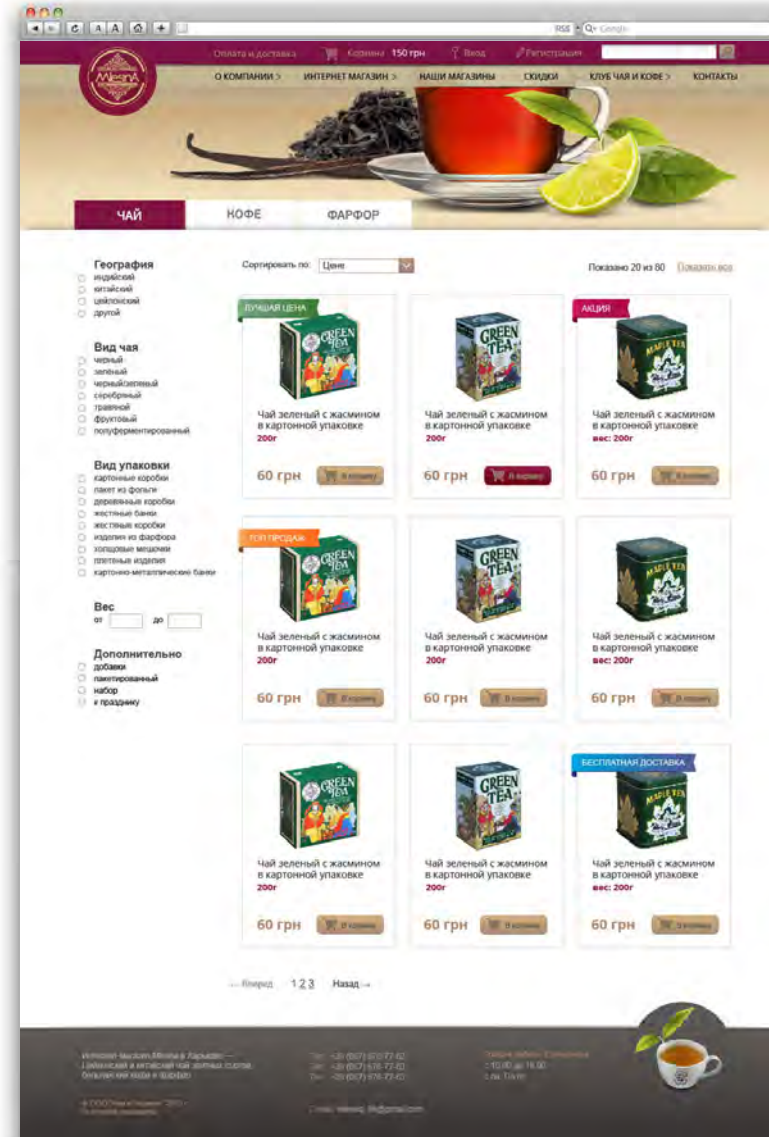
RSS Q- Google

Оплата и доставка Корзина 150 грн Вход Регистрация

Mlesna

О КОМПАНИИ > ИНТЕРНЕТ МАГАЗИН > НАШИ МАГАЗИНЫ СКИДКИ КЛУБ ЧАЯ И КОФЕ > КОНТАКТЫ

ЧАЙ КОФЕ ФАРФОР

География
индийский
китайский
цейлонский
другой

Вид чая
черный
зелёный
черный/зеленый
серебряный
травяной
фруктовый
полуферментированный

Вид упаковки
картонные коробки
пакет из фольги
деревянные коробки
жестяные банки
жестяные коробки
изделия из фарфора
холщовые мешочки
плетеные изделия
картонно-металлические банки

Вес
от до

Дополнительно
добавки
пакетированный
набор
к празднику

Сортировать по: Цене

Показано 20 из 80 Показать все

ЛУЧШАЯ ЦЕНА
GREEN TEA
Чай зеленый с жасмином в картонной упаковке
200г
60 грн В корзину

GREEN TEA
Чай зеленый с жасмином в картонной упаковке
200г
60 грн В корзину

АКЦИЯ
MAPLE TEA
Чай зеленый с жасмином в картонной упаковке
вес: 200г
60 грн В корзину

ТОП ПРОДАЖ
GREEN TEA
Чай зеленый с жасмином в картонной упаковке
200г
60 грн В корзину

GREEN TEA
Чай зеленый с жасмином в картонной упаковке
200г
60 грн В корзину

MAPLE TEA
Чай зеленый с жасмином в картонной упаковке
вес: 200г
60 грн В корзину

GREEN TEA
Чай зеленый с жасмином в картонной упаковке
200г
60 грн В корзину

GREEN TEA
Чай зеленый с жасмином в картонной упаковке
200г
60 грн В корзину

БЕСПЛАТНАЯ ДОСТАВКА
MAPLE TEA
Чай зеленый с жасмином в картонной упаковке
вес: 200г
60 грн В корзину

← Вперед 1 2 3 Назад →

Интернет-магазин Mlesna в Харькове — Цейлонский и китайский чай элитных сортов, бельгийский кофе и фарфор
© ООО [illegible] 2013 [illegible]

Тел: +38 (057) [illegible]
Тел: +38 (057) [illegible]
Тел: +38 (057) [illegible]

E-mail: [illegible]@gmail.com

График работы: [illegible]
с 10.00 до 18.00
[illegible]